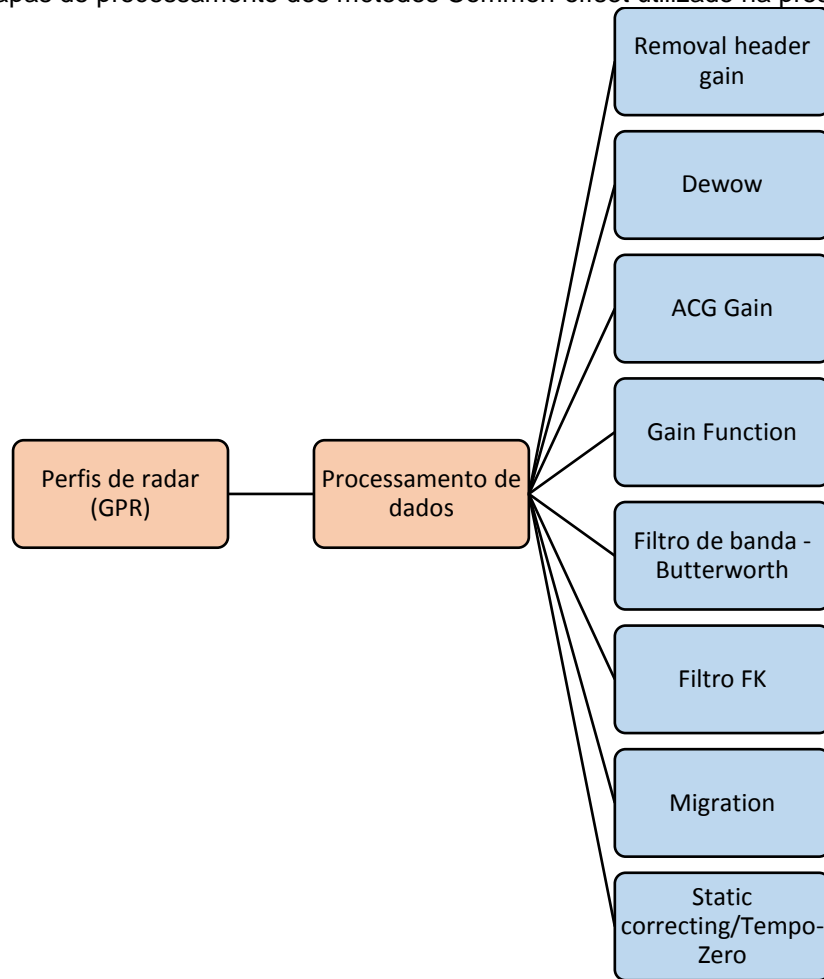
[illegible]tapas do processamento dos métodos Common-offset utilizado na proc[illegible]

Removal header gain

Dewow

ACG Gain

Gain Function

Filtro de banda - Butterworth

Filtro FK

Migration

Static correcting/Tempo-Zero

Perfis de radar (GPR)

Processamento de dados